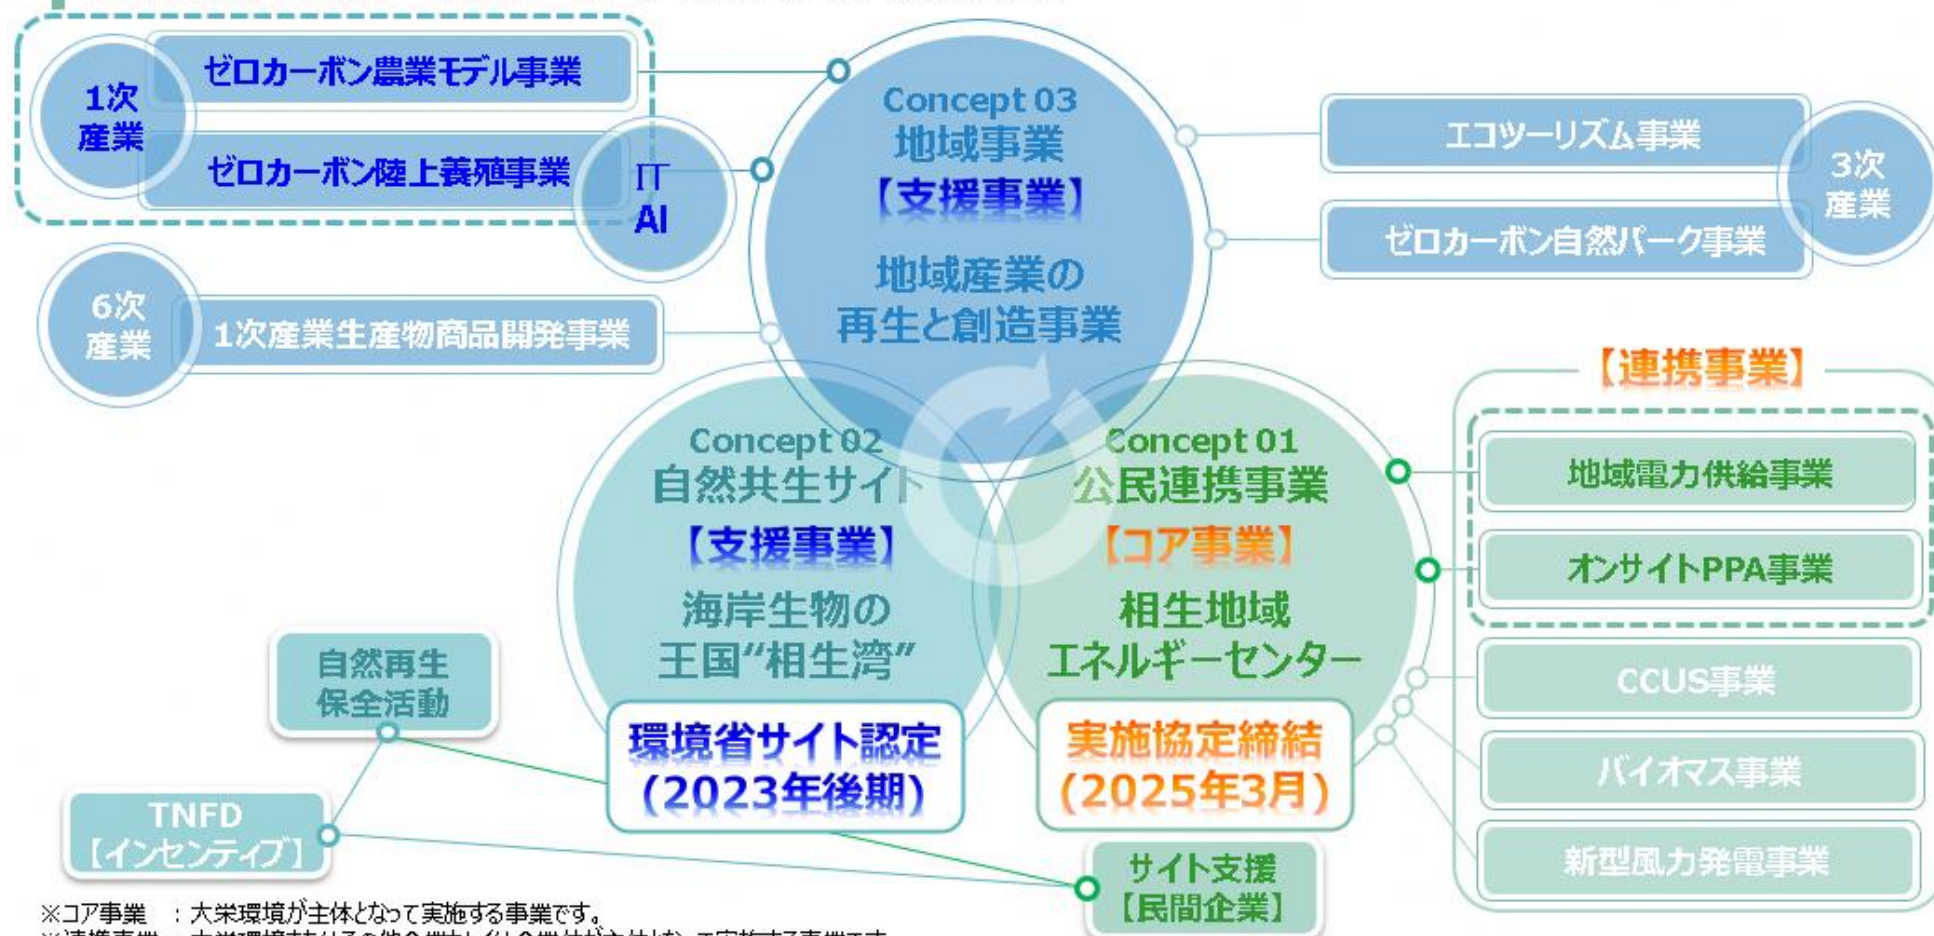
1次
産業

ゼロカーボン農業モデル事業

ゼロカーボン陸上養殖事業

IT
AI

Concept 03
地域事業
【支援事業】
地域産業の
再生と創造事業

エコツーリズム事業

ゼロカーボン自然パーク事業

3次
産業

6次
産業

1次産業生産物商品開発事業

【連携事業】

Concept 02
自然共生サイト
【支援事業】
海岸生物の
王国"相生湾"

Concept 01
公民連携事業
【コア事業】
相生地域
エネルギーセンター

地域電力供給事業

オンサイトPPA事業

CCUS事業

バイオマス事業

新型風力発電事業

自然再生
保全活動

環境省サイト認定
(2023年後期)

実施協定締結
(2025年3月)

TNFD
【インセンティブ】

サイト支援
【民間企業】

※コア事業　：大栄環境が主体となって実施する事業です。
※連携事業　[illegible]